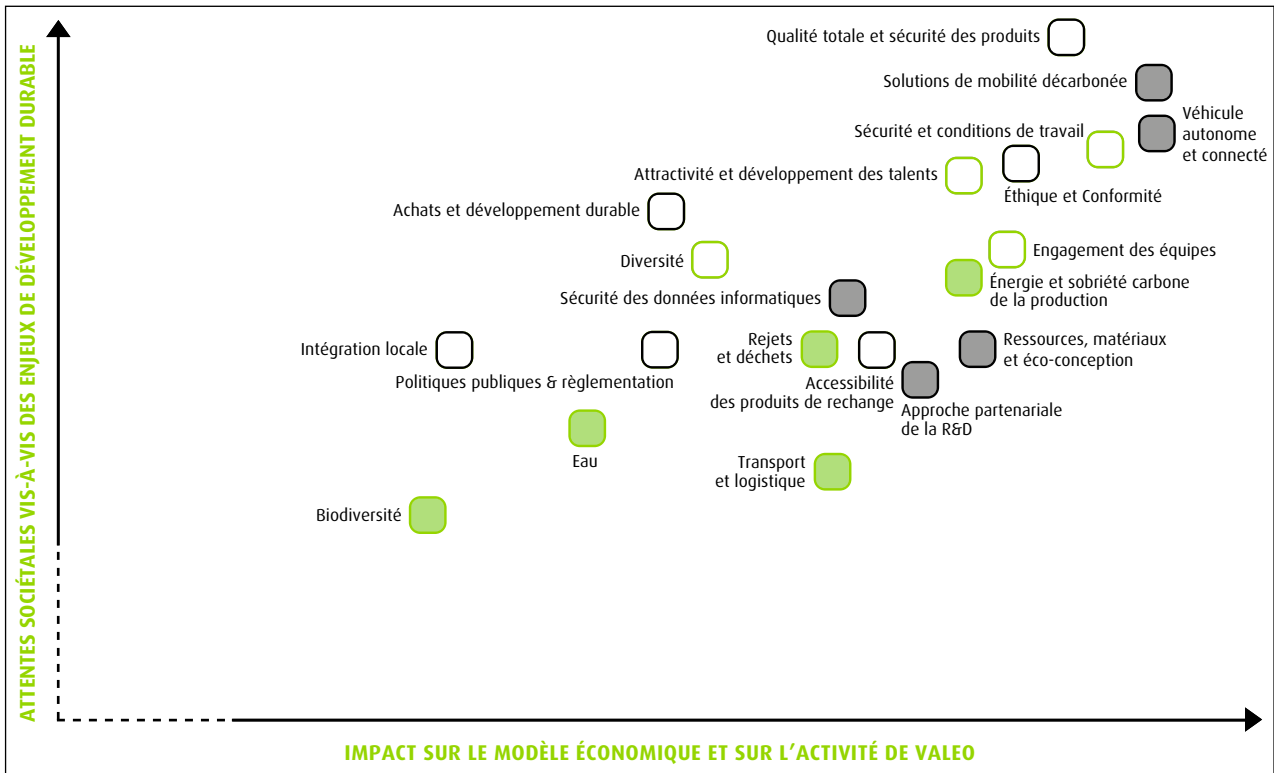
ATTENTES SOCIÉTALES VIS-À-VIS DES ENJEUX DE DÉVELOPPEMENT DURABLE

Qualité totale et sécurité des produits

Solutions de mobilité décarbonée

Véhicule autonome et connecté

Sécurité et conditions de travail

Attractivité et développement des talents

Éthique et Conformité

Achats et développement durable

Engagement des équipes

Diversité

Énergie et sobriété carbone de la production

Sécurité des données informatiques

Ressources, matériaux et éco-conception

Intégration locale

Rejets et déchets

Politiques publiques & règlementation

Accessibilité des produits de rechange

Approche partenariale de la R&D

Eau

Transport et logistique

Biodiversité

IMPACT SUR LE MODÈLE ÉCONOMIQUE ET SUR L'ACTIVITÉ DE VALEO